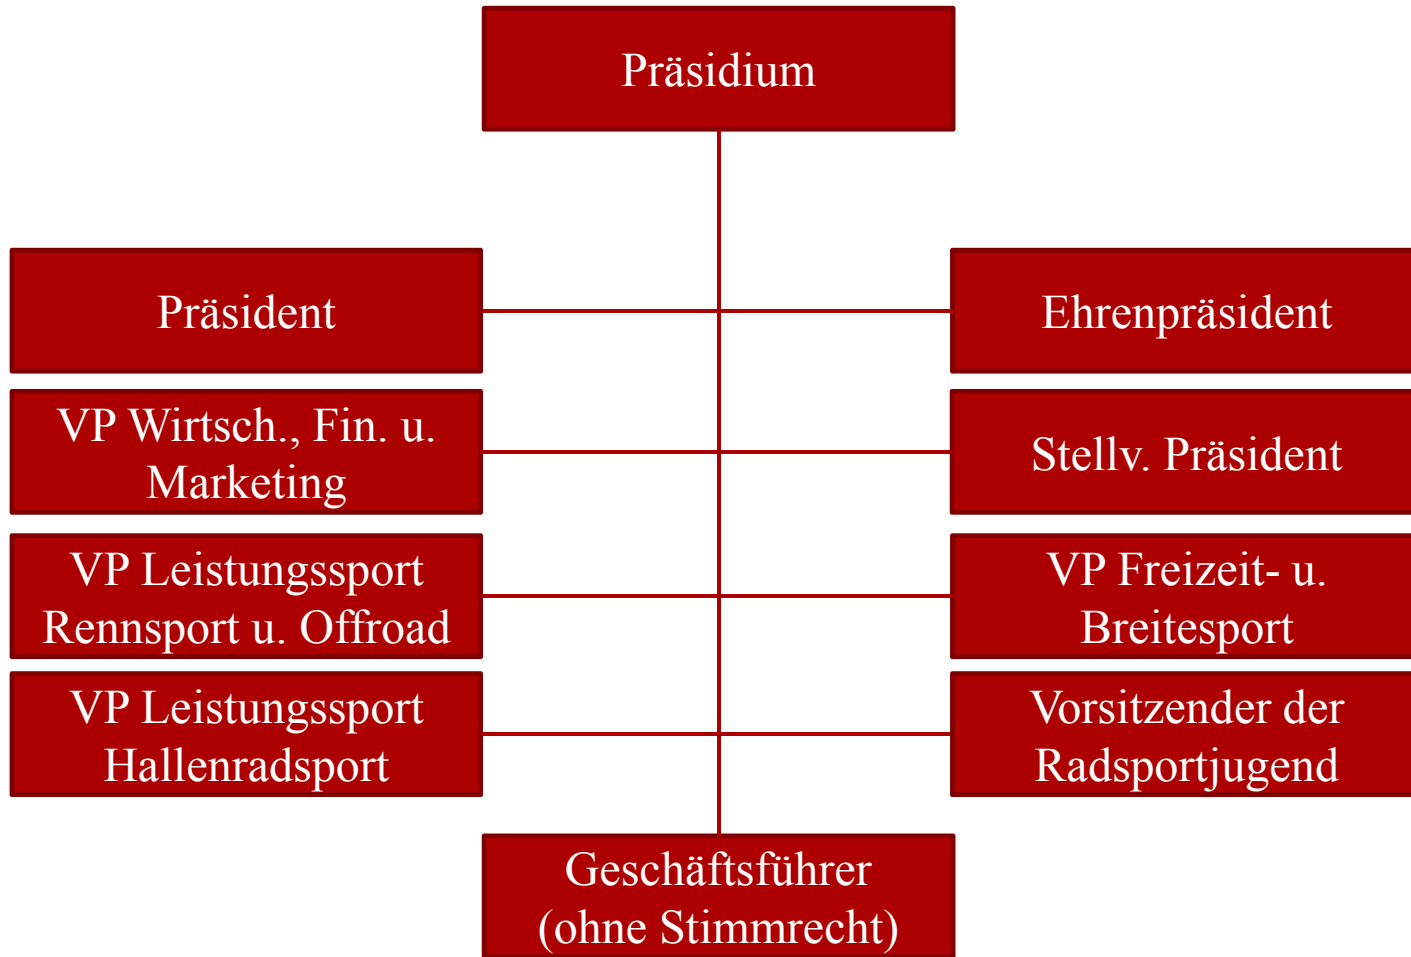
Präsidium

Präsident

Ehrenpräsident

VP Wirtsch., Fin. u. Marketing

Stellv. Präsident

VP Leistungssport Rennsport u. Offroad

VP Freizeit- u. Breitesport

VP Leistungssport Hallenradsport

Vorsitzender der Radsportjugend

Geschäftsführer (ohne Stimmrecht)